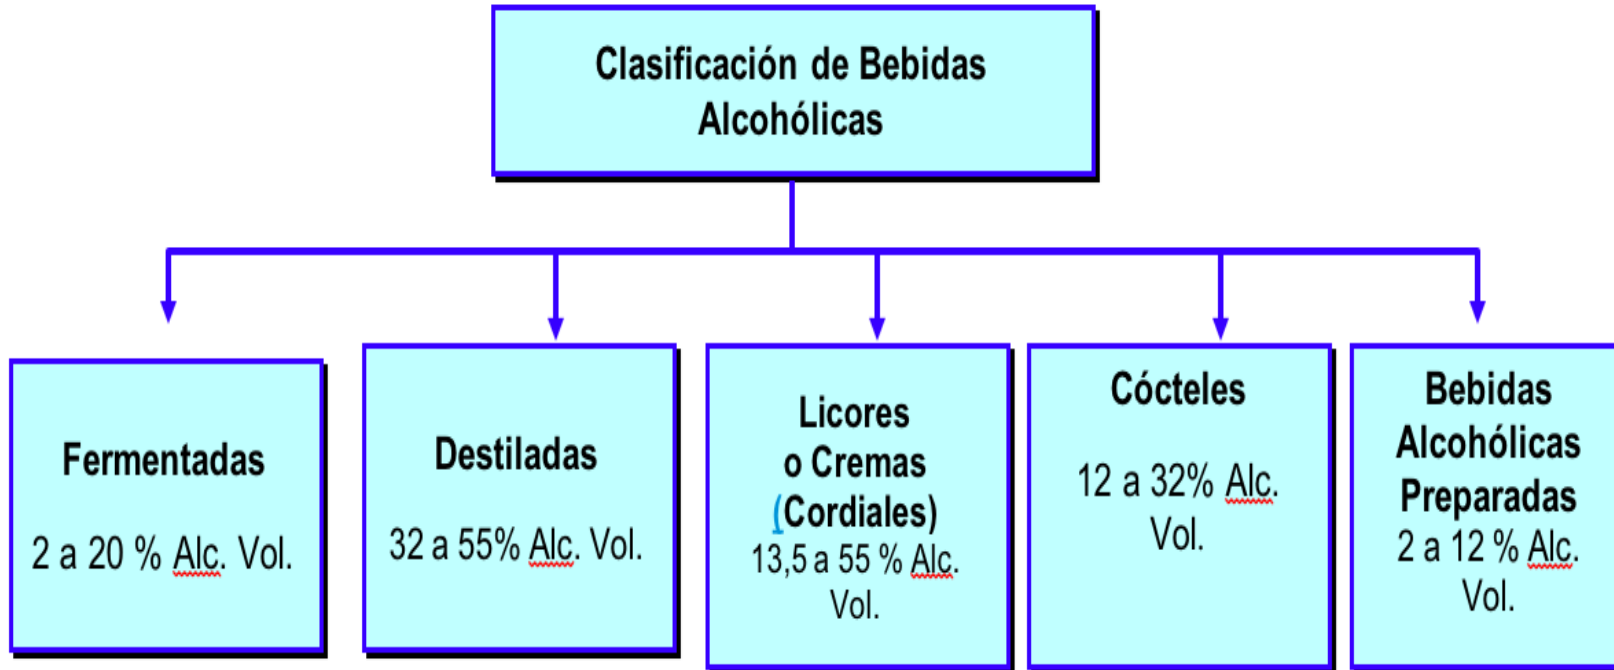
Clasificación de Bebidas Alcohólicas

Fermentadas

2 a 20 % Alc. Vol.

Destiladas

32 a 55% Alc. Vol.

Licores o Cremas (Cordiales)

13,5 a 55 % Alc. Vol.

Cócteles

12 a 32% Alc. Vol.

Bebidas Alcohólicas Preparadas

2 a 12 % Alc. Vol.